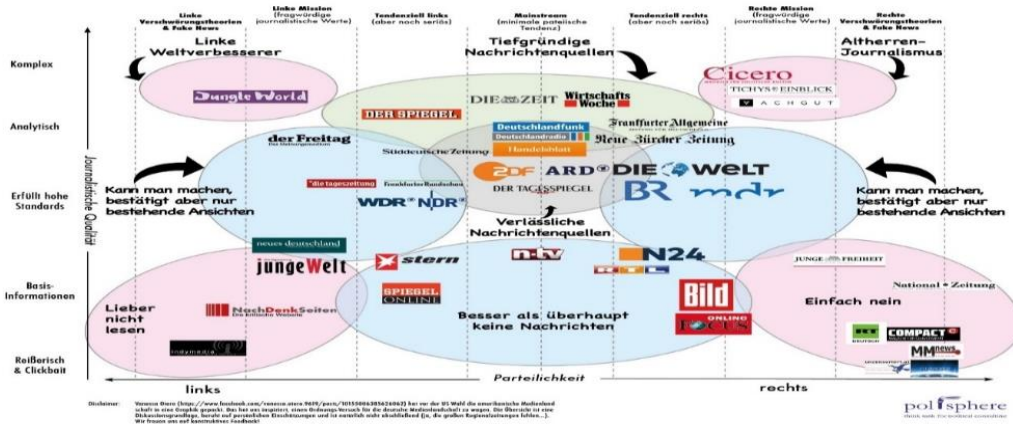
Linke Verschwörungstheorien & Fake News

Linke Mission (fragwürdige journalistische Werte)

Tendenziell links (aber noch seriös)

Mainstream (minimale politische Tendenz)

Tendenziell rechts (aber noch seriös)

Rechte Mission (fragwürdige journalistische Werte)

Rechte Verschwörungstheorien & Fake News

Komplex

Analytisch

Erfüllt hohe Standards

Basis-Informationen

Reißerisch & Clickbait

Journalistische Qualität

Linke Weltverbesserer

Tiefgründige Nachrichtenquellen

Altherren-Journalismus

Jungle World

DIE ZEIT

Wirtschafts Woche

Cicero

TICHYS EINBLICK

ACHGUT

DER SPIEGEL

Deutschlandfunk

Deutschlandradio

Handelsblatt

Frankfurter Allgemeine

Neue Zürcher Zeitung

der Freitag

Süddeutsche Zeitung

ZDF

ARD

DIE WELT

BR

mdr

DER TAGESSPIEGEL

die tageszeitung

Frankfurter Rundschau

WDR

NDR

Kann man machen, bestätigt aber nur bestehende Ansichten

Kann man machen, bestätigt aber nur bestehende Ansichten

Verlässliche Nachrichtenquellen

neues deutschland

junge Welt

n-tv

N24

RTL

JUNGE FREIHEIT

stern

National-Zeitung

SPIEGEL ONLINE

BILD

Einfach nein

Lieber nicht lesen

NachDenkSeiten

Besser als überhaupt keine Nachrichten

FOCUS ONLINE

COMPACT

MMnews

links

Parteilichkeit

rechts

Disclaimer: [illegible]

polisphere